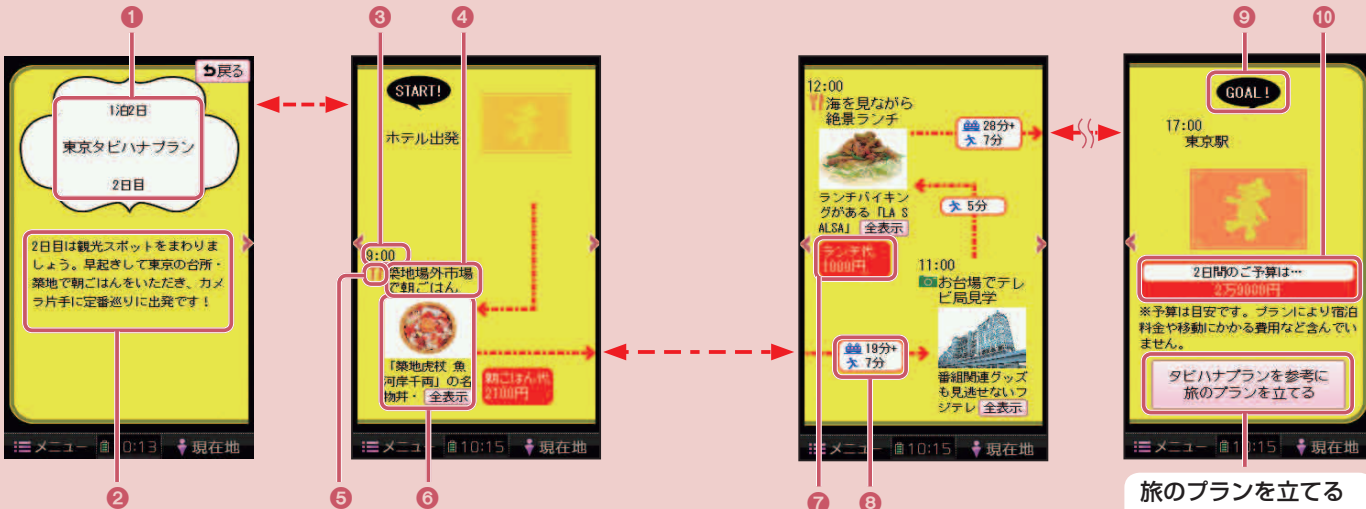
❶ ❷ ❸ ❹ ❺ ❻ ❼ ❽ ❾ ❿

戻る

1泊2日

東京タビハナプラン

2日目

2日目は観光スポットをまわりましょう。早起きして東京の台所・築地で朝ごはんをいただき、カメラ片手に定番巡りに出発です！

メニュー 0:13 現在地

START!

ホテル出発

9:00

築地場外市場で朝ごはん

「築地虎杖 魚河岸千両」の名物丼・ 全表示

朝ごはん代 2100円

メニュー 10:15 現在地

12:00

海を見ながら絶景ランチ

ランチバイキングがある「LA SALSA」 全表示

ランチ代 1000円

28分+ 7分

5分

11:00

お台場でテレビ局見学

19分+ 7分

番組関連グッズも見逃せないフジテレ 全表示

メニュー 10:15 現在地

GOAL！

17:00

東京駅

2日間のご予算は…

2万9000円

※予算は目安です。プランにより宿泊料金や移動にかかる費用など含んでいません。

タビハナプランを参考に旅のプランを立てる

メニュー 10:15 現在地

旅のプランを立てる